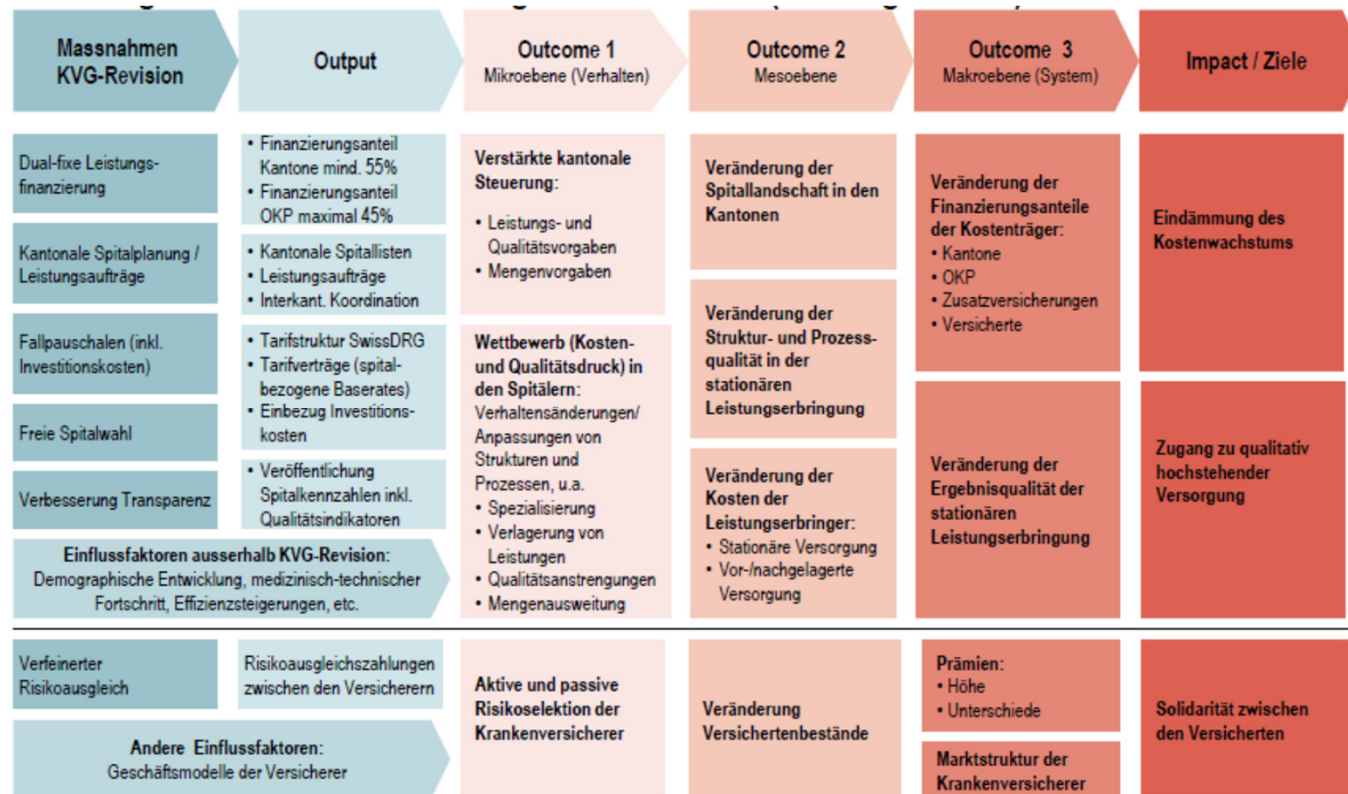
Massnahmen KVG-Revision

Output

Outcome 1
Mikroebene (Verhalten)

Outcome 2
Mesoebene

Outcome 3
Makroebene (System)

Impact / Ziele

Dual-fixe Leistungsfinanzierung

Kantonale Spitalplanung / Leistungsaufträge

Fallpauschalen (inkl. Investitionskosten)

Freie Spitalwahl

Verbesserung Transparenz

• Finanzierungsanteil Kantone mind. 55%
• Finanzierungsanteil OKP maximal 45%

• Kantonale Spitallisten
• Leistungsaufträge
• Interkant. Koordination

• Tarifstruktur SwissDRG
• Tarifverträge (spitalbezogene Baserates)
• Einbezug Investitionskosten

• Veröffentlichung Spitalkennzahlen inkl. Qualitätsindikatoren

Einflussfaktoren ausserhalb KVG-Revision:
Demographische Entwicklung, medizinisch-technischer Fortschritt, Effizienzsteigerungen, etc.

Verstärkte kantonale Steuerung:
• Leistungs- und Qualitätsvorgaben
• Mengenvorgaben

Wettbewerb (Kosten- und Qualitätsdruck) in den Spitälern:
Verhaltensänderungen/ Anpassungen von Strukturen und Prozessen, u.a.
• Spezialisierung
• Verlagerung von Leistungen
• Qualitätsanstrengungen
• Mengenausweitung

Veränderung der Spitallandschaft in den Kantonen

Veränderung der Struktur- und Prozessqualität in der stationären Leistungserbringung

Veränderung der Kosten der Leistungserbringer:
• Stationäre Versorgung
• Vor-/nachgelagerte Versorgung

Veränderung der Finanzierungsanteile der Kostenträger:
• Kantone
• OKP
• Zusatzversicherungen
• Versicherte

Veränderung der Ergebnisqualität der stationären Leistungserbringung

Eindämmung des Kostenwachstums

Zugang zu qualitativ hochstehender Versorgung

Verfeinerter Risikoausgleich

Risikoausgleichszahlungen zwischen den Versicherern

Andere Einflussfaktoren:
Geschäftsmodelle der Versicherer

Aktive und passive Risikoselektion der Krankenversicherer

Veränderung Versichertenbestände

Prämien:
• Höhe
• Unterschiede

Marktstruktur der Krankenversicherer

Solidarität zwischen den Versicherten